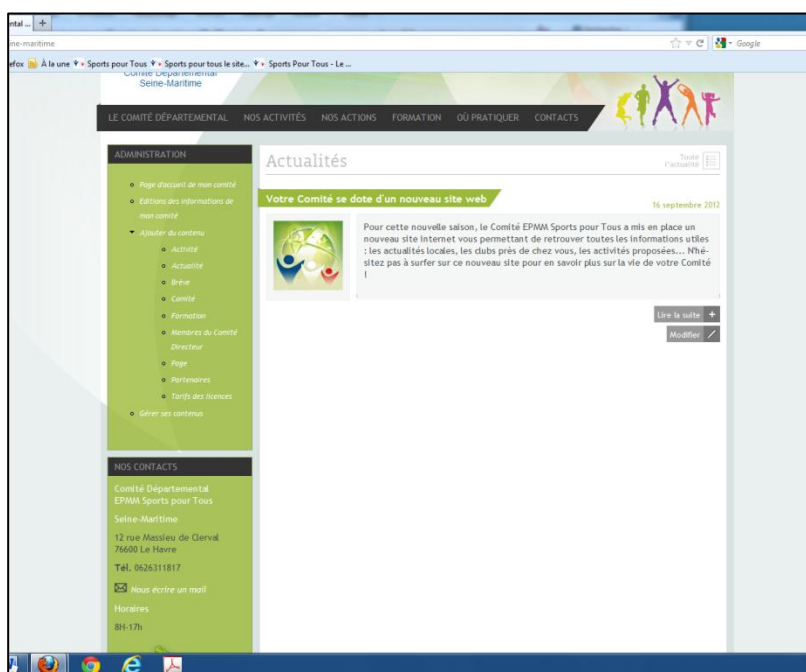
ntal ... +
ine-maritime
Google
efox À la une Sports pour Tous Sports pour tous le site... Sports Pour Tous - Le ...

Comité Départemental
Seine-Maritime

LE COMITÉ DÉPARTEMENTAL NOS ACTIVITÉS NOS ACTIONS FORMATION OÙ PRATIQUER CONTACTS

ADMINISTRATION

Page d'accueil de mon comité
Editions des informations de mon comité
Ajouter du contenu
Activité
Actualité
Brève
Comité
Formation
Membres du Comité Directeur
Page
Partenaires
Tarifs des licences
Gérer ses contenus

Actualités

Toute l'actualité

Votre Comité se dote d'un nouveau site web

16 septembre 2012

Pour cette nouvelle saison, le Comité EPMM Sports pour Tous a mis en place un nouveau site internet vous permettant de retrouver toutes les informations utiles : les actualités locales, les clubs près de chez vous, les activités proposées... N'hésitez pas à surfer sur ce nouveau site pour en savoir plus sur la vie de votre Comité !

Lire la suite +
Modifier

NOS CONTACTS

Comité Départemental EPMM Sports pour Tous
Seine-Maritime
12 rue Massieu de Clerval
76600 Le Havre
Tél. 0626311817
Nous écrire un mail
Horaires
8H-17h